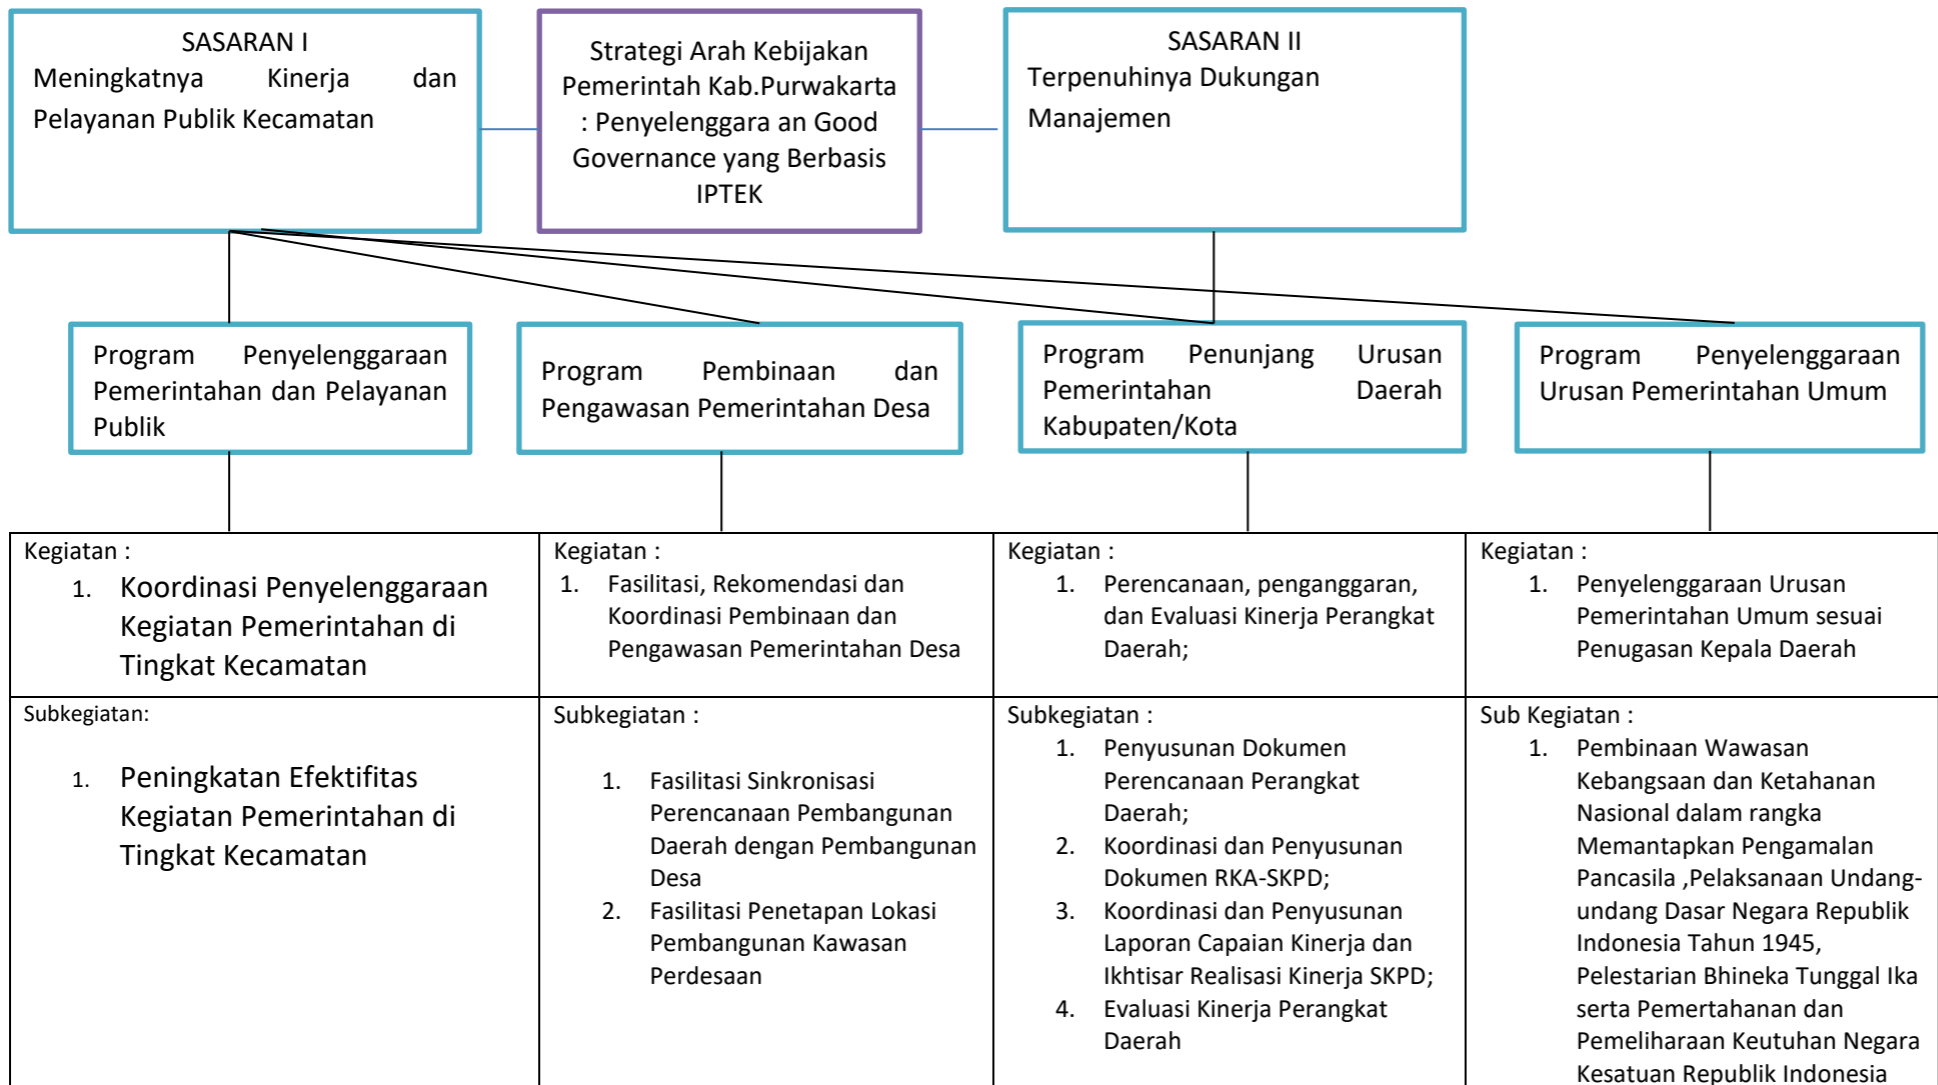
SASARAN I
Meningkatnya Kinerja dan Pelayanan Publik Kecamatan

Strategi Arah Kebijakan Pemerintah Kab.Purwakarta : Penyelenggara an Good Governance yang Berbasis IPTEK

SASARAN II
Terpenuhinya Dukungan Manajemen

Program Penyelenggaraan Pemerintahan dan Pelayanan Publik

Program Pembinaan dan Pengawasan Pemerintahan Desa

Program Penunjang Urusan Pemerintahan Daerah Kabupaten/Kota

Program Penyelenggaraan Urusan Pemerintahan Umum

| Kegiatan : 1. Koordinasi Penyelenggaraan Kegiatan Pemerintahan di Tingkat Kecamatan | Kegiatan : 1. Fasilitasi, Rekomendasi dan Koordinasi Pembinaan dan Pengawasan Pemerintahan Desa | Kegiatan : 1. Perencanaan, penganggaran, dan Evaluasi Kinerja Perangkat Daerah; | Kegiatan : 1. Penyelenggaraan Urusan Pemerintahan Umum sesuai Penugasan Kepala Daerah |
|---|---|---|---|
| Subkegiatan: 1. Peningkatan Efektifitas Kegiatan Pemerintahan di Tingkat Kecamatan | Subkegiatan : 1. Fasilitasi Sinkronisasi Perencanaan Pembangunan Daerah dengan Pembangunan Desa 2. Fasilitasi Penetapan Lokasi Pembangunan Kawasan Perdesaan | Subkegiatan : 1. Penyusunan Dokumen Perencanaan Perangkat Daerah; 2. Koordinasi dan Penyusunan Dokumen RKA-SKPD; 3. Koordinasi dan Penyusunan Laporan Capaian Kinerja dan Ikhtisar Realisasi Kinerja SKPD; 4. Evaluasi Kinerja Perangkat Daerah | Sub Kegiatan : 1. Pembinaan Wawasan Kebangsaan dan Ketahanan Nasional dalam rangka Memantapkan Pengamalan Pancasila ,Pelaksanaan Undang-undang Dasar Negara Republik Indonesia Tahun 1945, Pelestarian Bhineka Tunggal Ika serta Pemertahanan dan Pemeliharaan Keutuhan Negara Kesatuan Republik Indonesia |